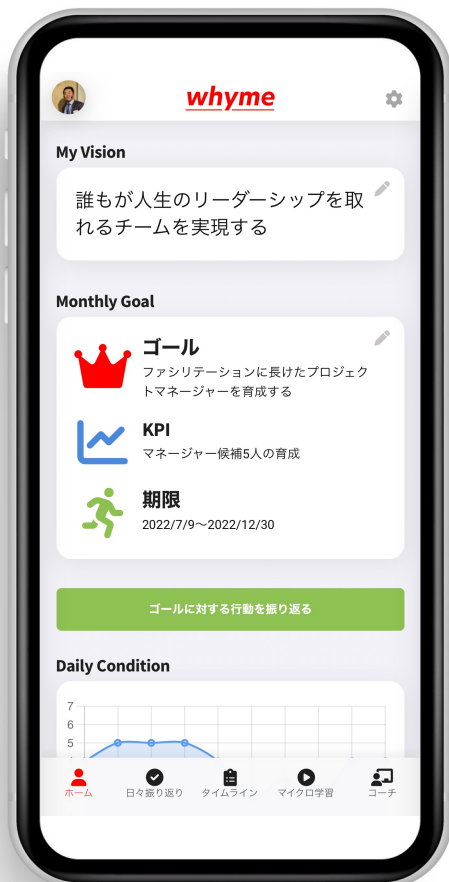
whyme

My Vision

誰もが人生のリーダーシップを取れるチームを実現する

Monthly Goal

ゴール
ファシリテーションに長けたプロジェクトマネージャーを育成する

KPI
マネージャー候補5人の育成

期限
2022/7/9〜2022/12/30

ゴールに対する行動を振り返る

Daily Condition

7
6
5

ホーム 日々振り返り タイムライン マイクロ学習 コーチ